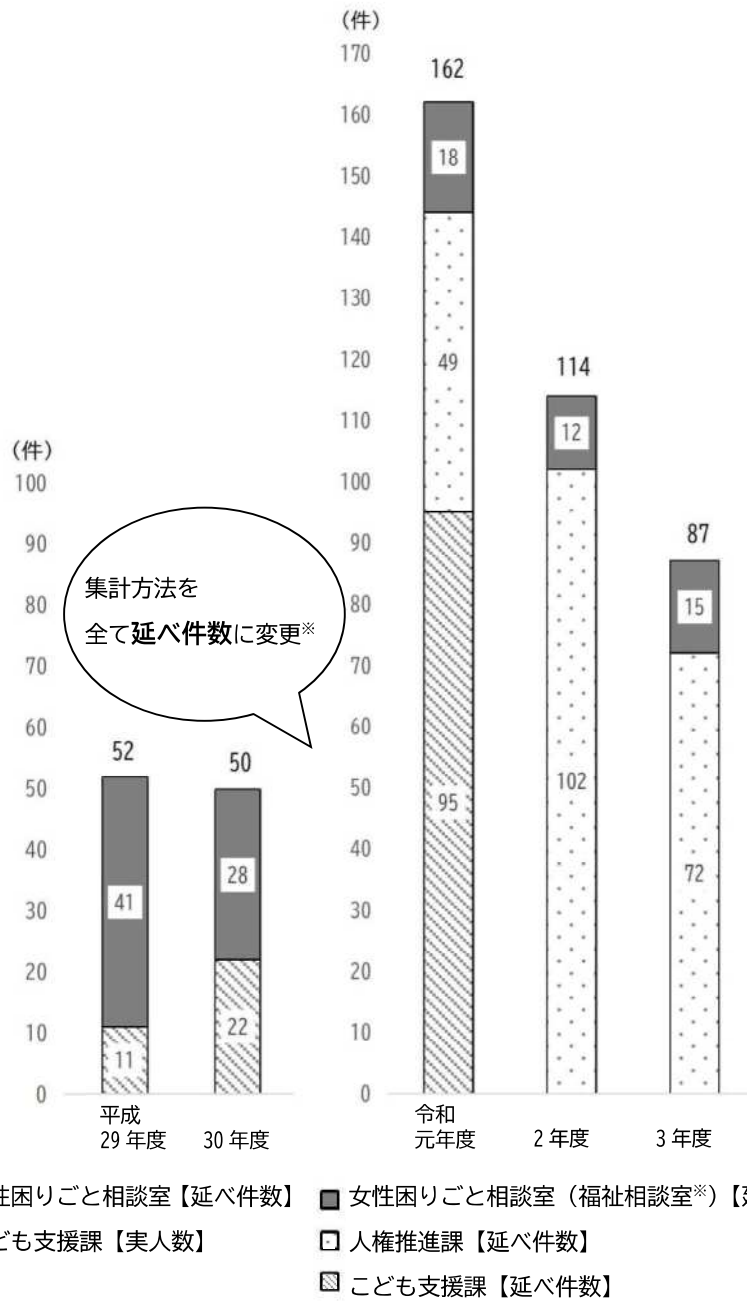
(件)
170
160
150
140
130
120
110
100
90
80
70
60
50
40
30
20
10
0

(件)
100
90
80
70
60
50
40
30
20
10
0

集計方法を
全て**延べ件数**に変更※

52
41
11
50
28
22
162
18
49
95
114
12
102
87
15
72

平成
29 年度
30 年度
令和
元年度
2 年度
3 年度

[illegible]性困りごと相談室【延べ件数】
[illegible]ども支援課【実人数】
女性困りごと相談室（福祉相談室※）【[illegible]
人権推進課【延べ件数】
こども支援課【延べ件数】